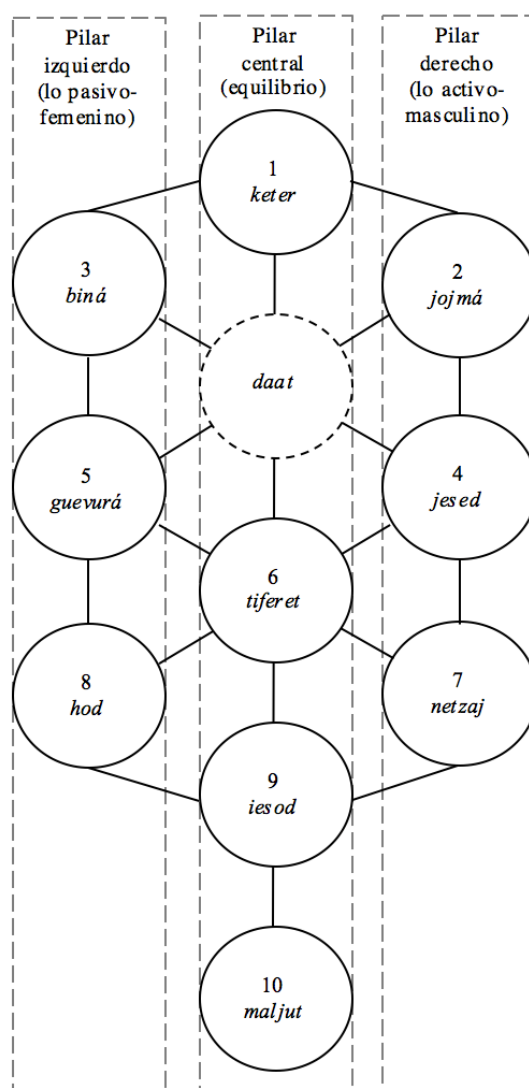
Pilar izquierdo (lo pasivo-femenino)

Pilar central (equilibrio)

Pilar derecho (lo activo-masculino)

1
keter

3
biná

2
jojmá

daat

5
guevurá

4
jesed

6
tiferet

8
hod

7
netzaj

9
iesod

10
maljut